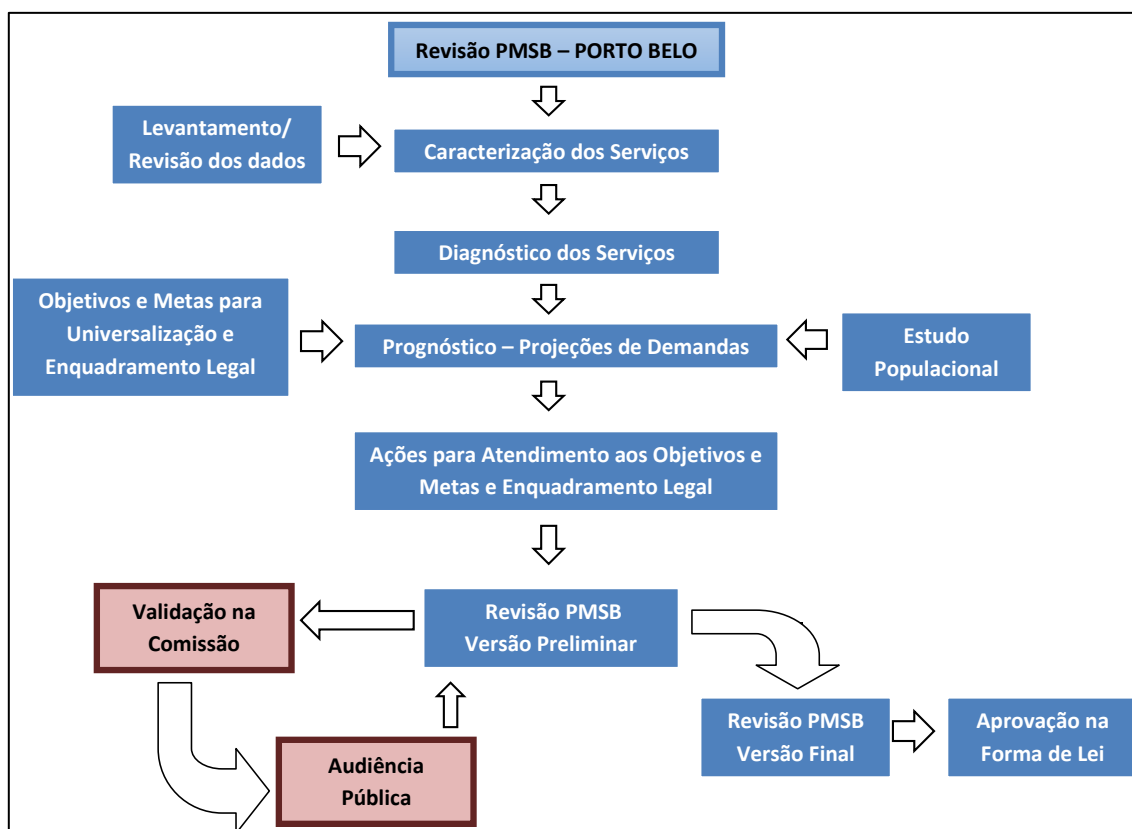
Revisão PMSB – PORTO BELO

Levantamento/ Revisão dos dados

Caracterização dos Serviços

Diagnóstico dos Serviços

Objetivos e Metas para Universalização e Enquadramento Legal

Prognóstico – Projeções de Demandas

Estudo Populacional

Ações para Atendimento aos Objetivos e Metas e Enquadramento Legal

Validação na Comissão

Revisão PMSB Versão Preliminar

Audiência Pública

Revisão PMSB Versão Final

Aprovação na Forma de Lei